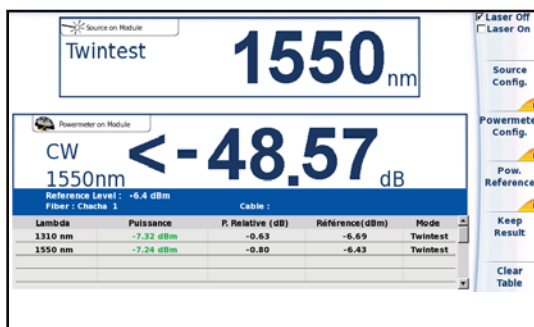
Source on Module

Twintest

1550nm

Powermeter on Module

CW
1550nm

<-48.57 dB

Reference Level : -6.4 dBm
Fiber : Chacha 1

Cable :

| Lambda | Puissance | P. Relative (dB) | Référence(dBm) | Mode |
|---|---|---|---|---|
| 1310 nm | -7.32 dBm | -0.63 | -6.69 | Twintest |
| 1550 nm | -7.24 dBm | -0.80 | -6.43 | Twintest |
| | | | | |
| | | | | |
| | | | | |

☑ Laser Off
☐ Laser On

Source Config.

Powermete Config.

Pow. Reference

Keep Result

Clear Table